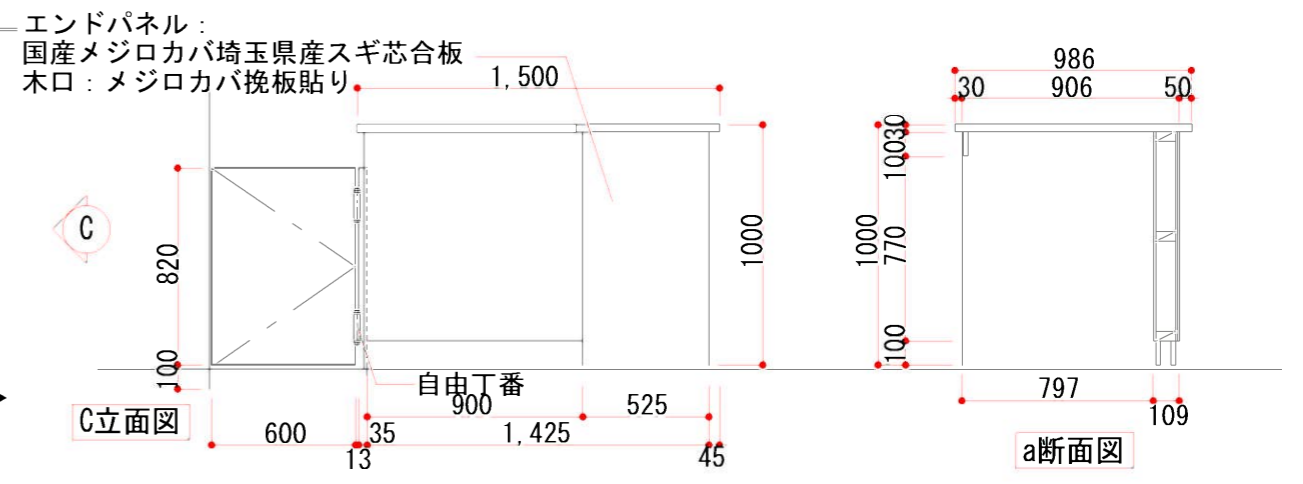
エンドパネル：
国産メジロカバ埼玉県産スギ芯合板
木口：メジロカバ挽板貼り

1,500

C

820

100

1000

自由丁番

C立面図

900

525

600

35

1,425

13

45

986

30

906

50

10

30

1000

770

100

797

109

a断面図